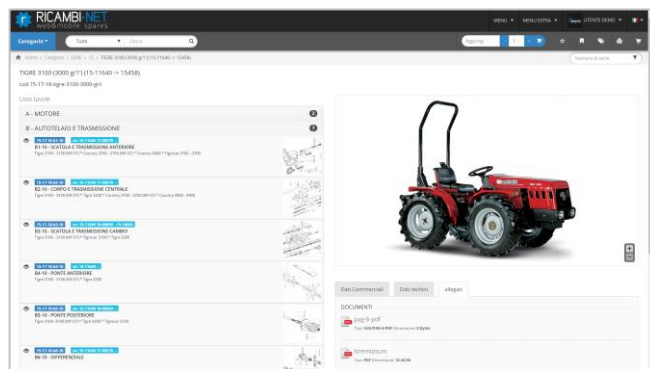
RICAMBI.NET
web&mobile spares

MENU ▾ MENU EXTRA ▾ UTENTE DEMO ▾

Categorie ▾ Tutte ▾ Cerca

Home › Categorie › SEDE › 15 › TIGRE 3100 (3000 gr1)(15-11640 -> 15458)

TIGRE 3100 (3000 gr1) (15-11640 -> 15458)

cod 15-17-19-tigre-3100-3000-gr1

Lista tavole

A - MOTORE

B - AUTOTELAIO E TRASMISSIONE

B1-10 - SCATOLA E TRASMISSIONE ANTERIORE

B2-10 - CORPO E TRASMISSIONE CENTRALE

B3-10 - SCATOLA E TRASMISSIONE CAMBIO

B4-10 - PONTE ANTERIORE

B5-10 - PONTE POSTERIORE

B6-10 - DIFFERENZIALE

Dati Commerciali Dati tecnici Allegati

DOCUMENTI

pag-6-pdf

loremipsum